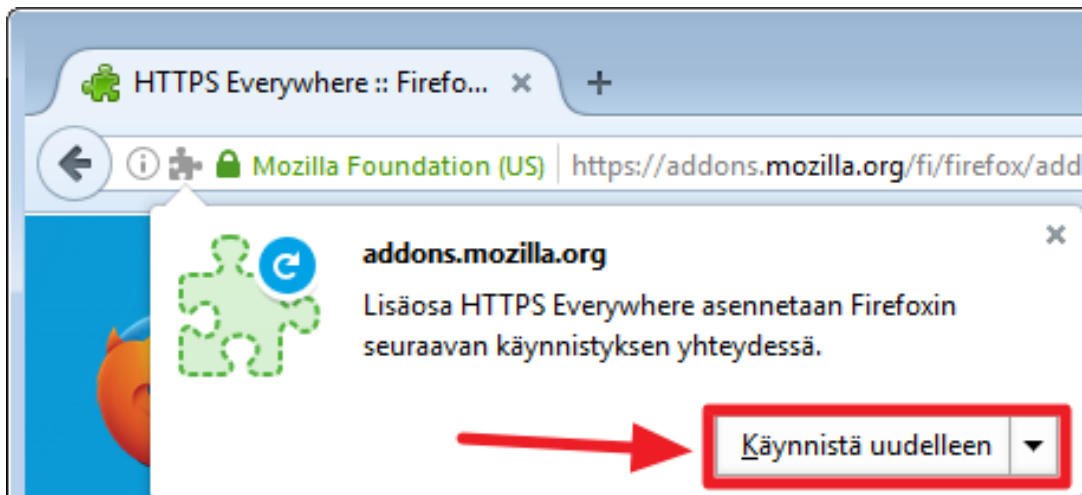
HTTPS Everywhere :: Firefo... ×

+

Mozilla Foundation (US) https://addons.mozilla.org/fi/firefox/add

addons.mozilla.org

Lisäosa HTTPS Everywhere asennetaan Firefoxin seuraavan käynnistyksen yhteydessä.

Käynnistä uudelleen